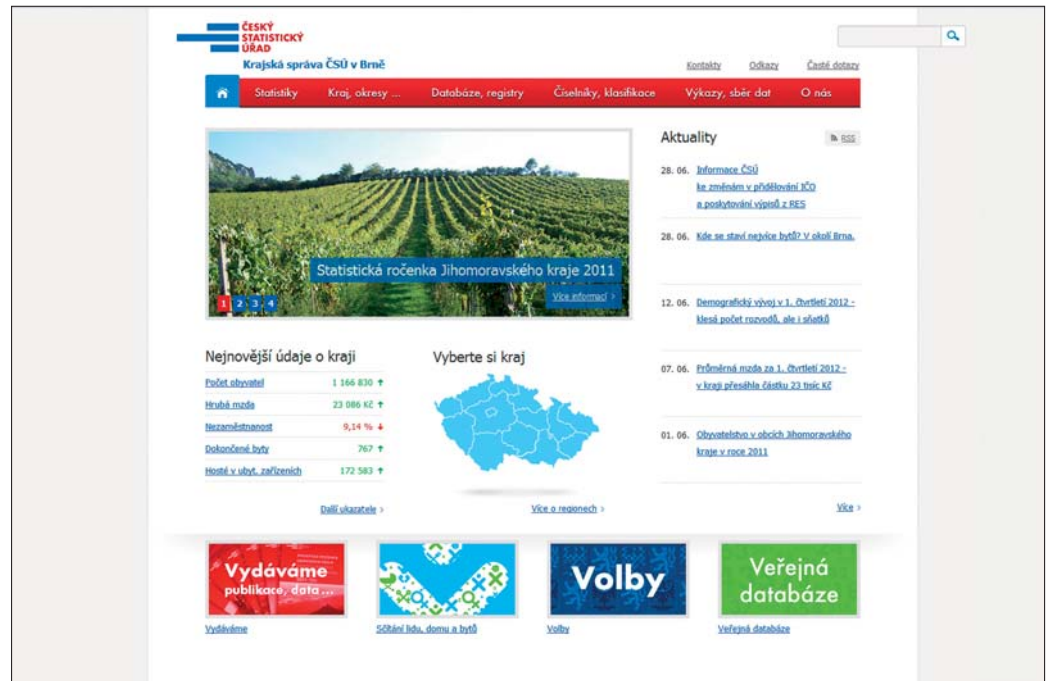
ČESKÝ STATISTICKÝ ÚŘAD
Krajská správa ČSÚ v Brně

Kontakty Odkazy Časté dotazy

Statistiky Kraj, okresy ... Databáze, registry Číselníky, klasifikace Výkazy, sběr dat O nás

Statistická ročenka Jihomoravského kraje 2011
Více informací ›
1 2 3 4

Aktuality
RSS

28. 06. Informace ČSÚ ke změnám v přidělování IČO a poskytování výpisů z RES

28. 06. Kde se staví nejvíce bytů? V okolí Brna.

12. 06. Demografický vývoj v 1. čtvrtletí 2012 - klesá počet rozvodů, ale i sňatků

07. 06. Průměrná mzda za 1. čtvrtletí 2012 - v kraji přesáhla částku 23 tisíc Kč

01. 06. Obyvatelstvo v obcích Jihomoravského kraje v roce 2011

Více ›

Nejnovější údaje o kraji

| | |
|---|---|
| Počet obyvatel | 1 166 830 ↑ |
| Hrubá mzda | 23 086 Kč ↑ |
| Nezaměstnanost | 9,14 % ↓ |
| Dokončené byty | 767 ↑ |
| Hosté v ubyt. zařízeních | 172 583 ↑ |

Další ukazatele ›

Vyberte si kraj

Více o regionech ›

Vydáváme publikace, data...
Vydáváme

Sčítání lidu, domů a bytů

Volby
Volby

Veřejná databáze
Veřejná databáze